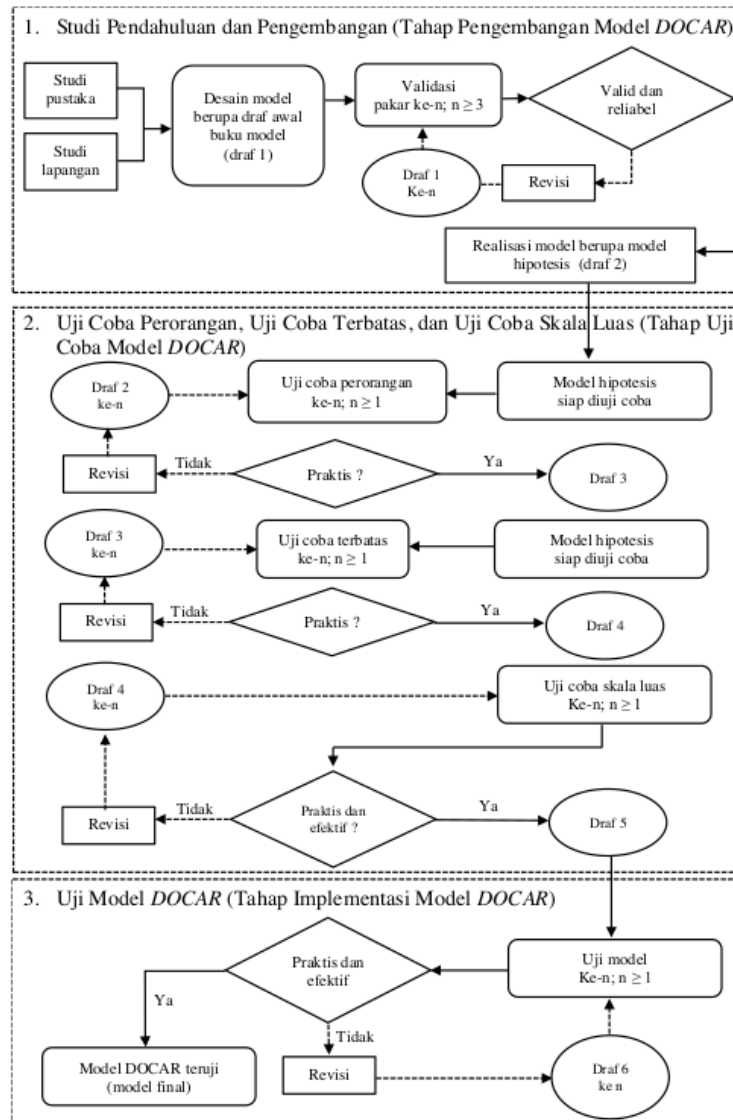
1. Studi Pendahuluan dan Pengembangan (Tahap Pengembangan Model *DOCAR*)

Studi pustaka

Studi lapangan

Desain model berupa draf awal buku model (draf 1)

Validasi pakar ke-n; n $\geq$ 3

Valid dan reliabel

Draf 1 Ke-n

Revisi

Realisasi model berupa model hipotesis (draf 2)

2. Uji Coba Perorangan, Uji Coba Terbatas, dan Uji Coba Skala Luas (Tahap Uji Coba Model *DOCAR*)

Draf 2 ke-n

Uji coba perorangan ke-n; n $\geq$ 1

Model hipotesis siap diuji coba

Revisi

Tidak

Praktis ?

Ya

Draf 3

Draf 3 ke-n

Uji coba terbatas ke-n; n $\geq$ 1

Model hipotesis siap diuji coba

Revisi

Tidak

Praktis ?

Ya

Draf 4

Draf 4 ke-n

Uji coba skala luas Ke-n; n $\geq$ 1

Revisi

Tidak

Praktis dan efektif ?

Ya

Draf 5

3. Uji Model *DOCAR* (Tahap Implementasi Model *DOCAR*)

Praktis dan efektif

Uji model Ke-n; n $\geq$ 1

Ya

Tidak

Model DOCAR teruji (model final)

Revisi

Draf 6 ke n